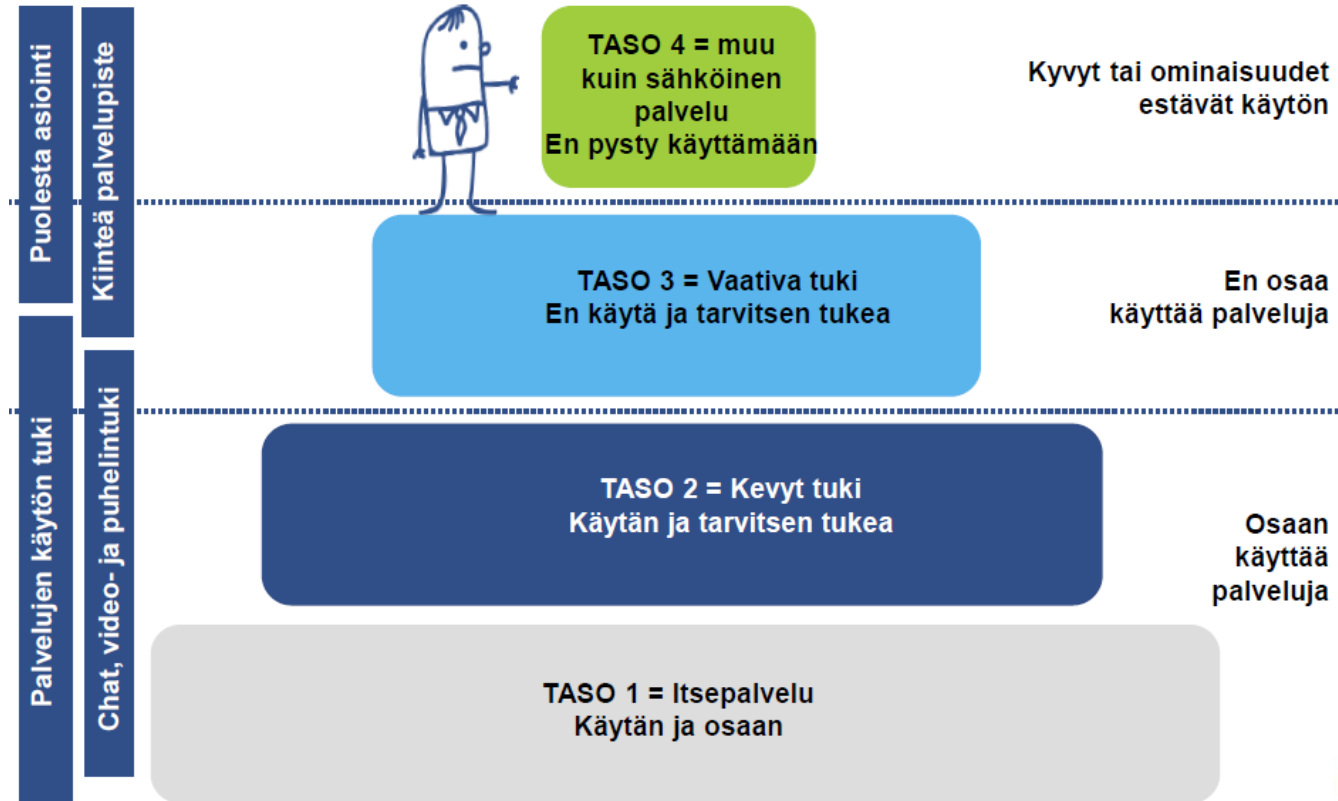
Puolesta asiointi

Kiinteä palvelupiste

Palvelujen käytön tuki

Chat, video- ja puhelintuki

TASO 4 = muu kuin sähköinen palvelu
En pysty käyttämään

Kyvyt tai ominaisuudet estävät käytön

TASO 3 = Vaativa tuki
En käytä ja tarvitsen tukea

En osaa käyttää palveluja

TASO 2 = Kevyt tuki
Käytän ja tarvitsen tukea

Osaan käyttää palveluja

TASO 1 = Itsepalvelu
Käytän ja osaan